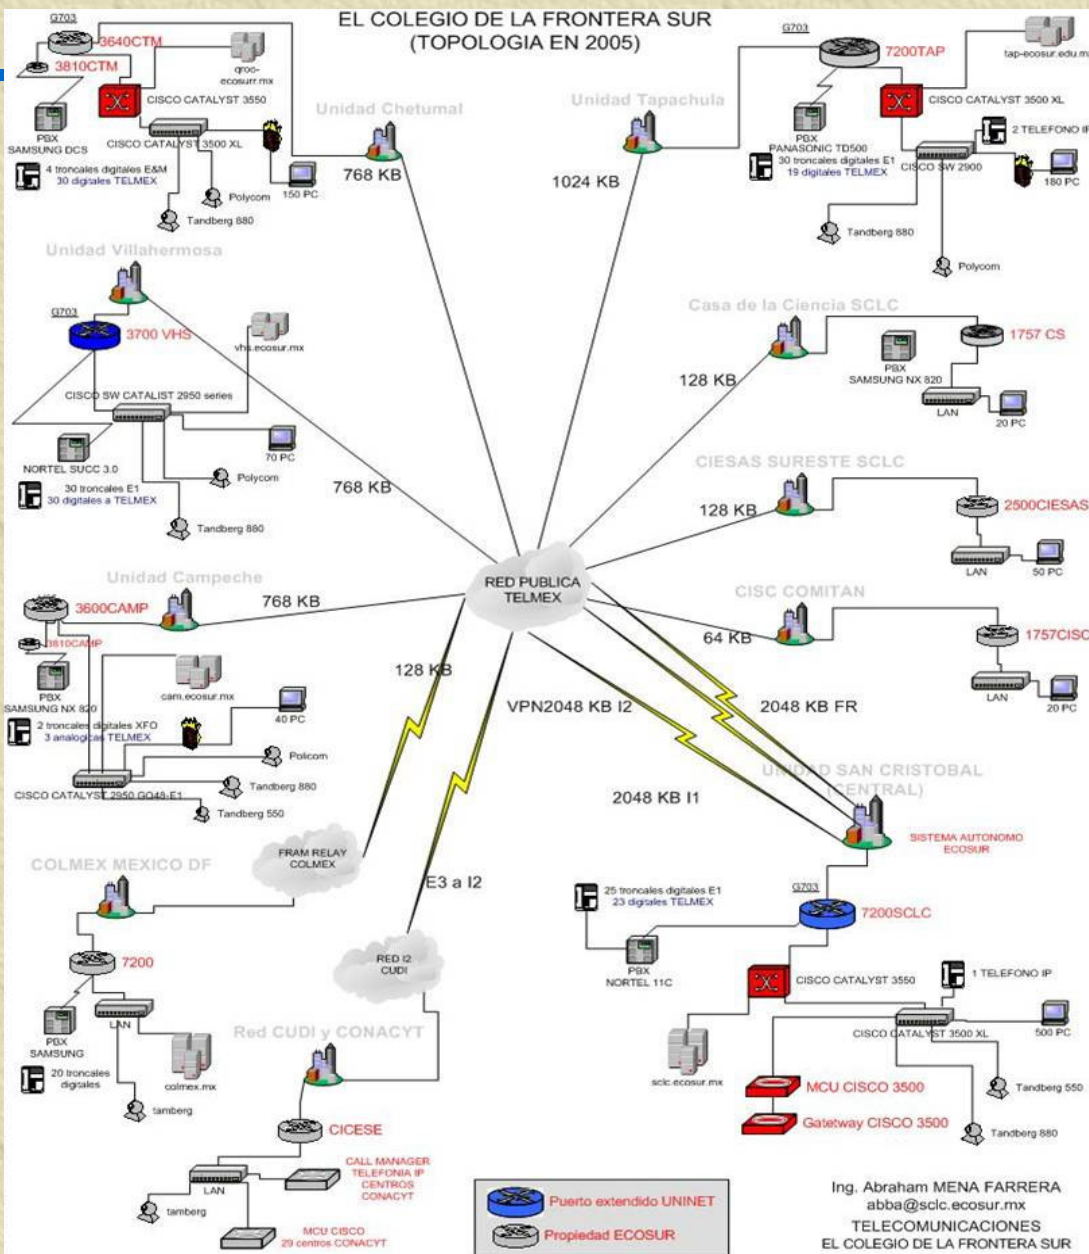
EL COLEGIO DE LA FRONTERA SUR
(TOPOLOGIA EN 2005)

G703
3640CTM
3810CTM
qroo-ecosurr.mx
CISCO CATALYST 3550
PBX
SAMSUNG DCS
CISCO CATALYST 3500 XL
Unidad Chetumal
4 troncales digitales E&M
30 digitales TELMEX
Polycom
150 PC
Tandberg 880
768 KB

Unidad Tapachula
G703
7200TAP
tap-ecosur.edu.m
CISCO CATALYST 3500 XL
2 TELEFONO IP
PBX
PANASONIC TD500
30 troncales digitales E1
19 digitales TELMEX
CISCO SW 2900
180 PC
1024 KB
Tandberg 880
Polycom

Unidad Villahermosa
G703
3700 VHS
vhs.ecosur.mx
CISCO SW CATALIST 2950 series
70 PC
NORTEL SUCC 3.0
Polycom
30 troncales E1
30 digitales a TELMEX
Tandberg 880
768 KB

Casa de la Ciencia SCLC
1757 CS
PBX
SAMSUNG NX 820
128 KB
LAN
20 PC

CIESAS SURESTE SCLC
128 KB
2500CIESAS
LAN
50 PC

Unidad Campeche
3600CAMP
768 KB
3810CAMP
PBX
SAMSUNG NX 820
cam.ecosur.mx
40 PC
2 troncales digitales XFO
3 analogicas TELMEX
Policom
Tandberg 880
CISCO CATALYST 2950 GO48-E1
Tandberg 550

RED PUBLICA
TELMEX

CISC COMITAN
64 KB
1757CISC
LAN
20 PC

128 KB
VPN2048 KB I2
2048 KB FR
2048 KB I1

UNIDAD SAN CRISTOBAL
(CENTRAL)
SISTEMA AUTONOMO
ECOSUR

COLMEX MEXICO DF
FRAM RELAY
COLMEX
E3 a I2
7200
LAN
PBX
SAMSUNG
20 troncales digitales
colmex.mx
tamberg

25 troncales digitales E1
23 digitales TELMEX
G703
7200SCLC
PBX
NORTEL 11C
CISCO CATALYST 3550
1 TELEFONO IP
RED I2
CUDI
CISCO CATALYST 3500 XL
500 PC
sclc.ecosur.mx
MCU CISCO 3500
Tandberg 550
Gateway CISCO 3500
Tandberg 880

Red CUDI y CONACYT
CICESE
CALL MANAGER
TELEFONIA IP
CENTROS
CONACYT
LAN
tamberg
MCU CISCO
29 centros CONACYT

Puerto extendido UNINET
Propiedad ECOSUR

Ing. Abraham MENA FARRERA
abba@sclc.ecosur.mx
TELECOMUNICACIONES
EL COLEGIO DE LA FRONTERA SUR